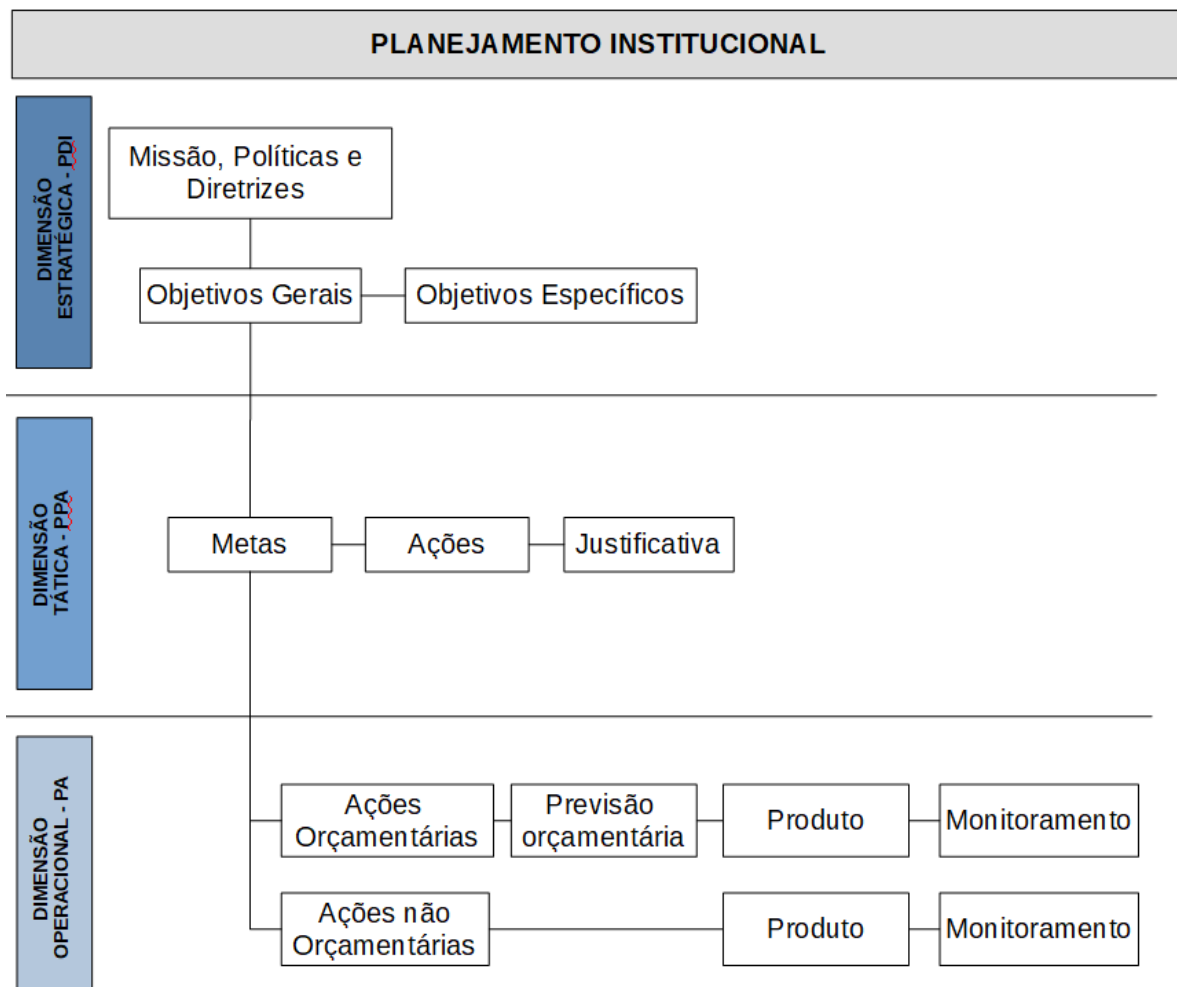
PLANEJAMENTO INSTITUCIONAL

DIMENSÃO ESTRATÉGICA - PDI

Missão, Políticas e Diretrizes

Objetivos Gerais

Objetivos Específicos

DIMENSÃO TÁTICA - PPA

Metas

Ações

Justificativa

DIMENSÃO OPERACIONAL - PA

Ações Orçamentárias

Previsão orçamentária

Produto

Monitoramento

Ações não Orçamentárias

Produto

Monitoramento